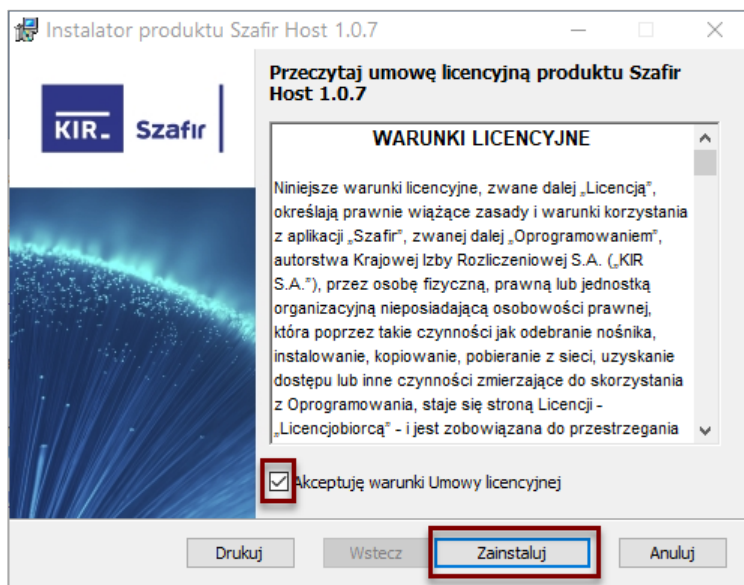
Instalator produktu Szafir Host 1.0.7

KIR Szafir

Przeczytaj umowę licencyjną produktu Szafir Host 1.0.7

WARUNKI LICENCYJNE

Niniejsze warunki licencyjne, zwane dalej „Licencją", określają prawnie wiążące zasady i warunki korzystania z aplikacji „Szafir", zwanej dalej „Oprogramowaniem", autorstwa Krajowej Izby Rozliczeniowej S.A. („KIR S.A."), przez osobę fizyczną, prawną lub jednostką organizacyjną nieposiadającą osobowości prawnej, która poprzez takie czynności jak odebranie nośnika, instalowanie, kopiowanie, pobieranie z sieci, uzyskanie dostępu lub inne czynności zmierzające do skorzystania z Oprogramowania, staje się stroną Licencji - „Licencjobiorcą" - i jest zobowiązana do przestrzegania

Akceptuję warunki Umowy licencyjnej

Drukuj Wstecz Zainstaluj Anuluj